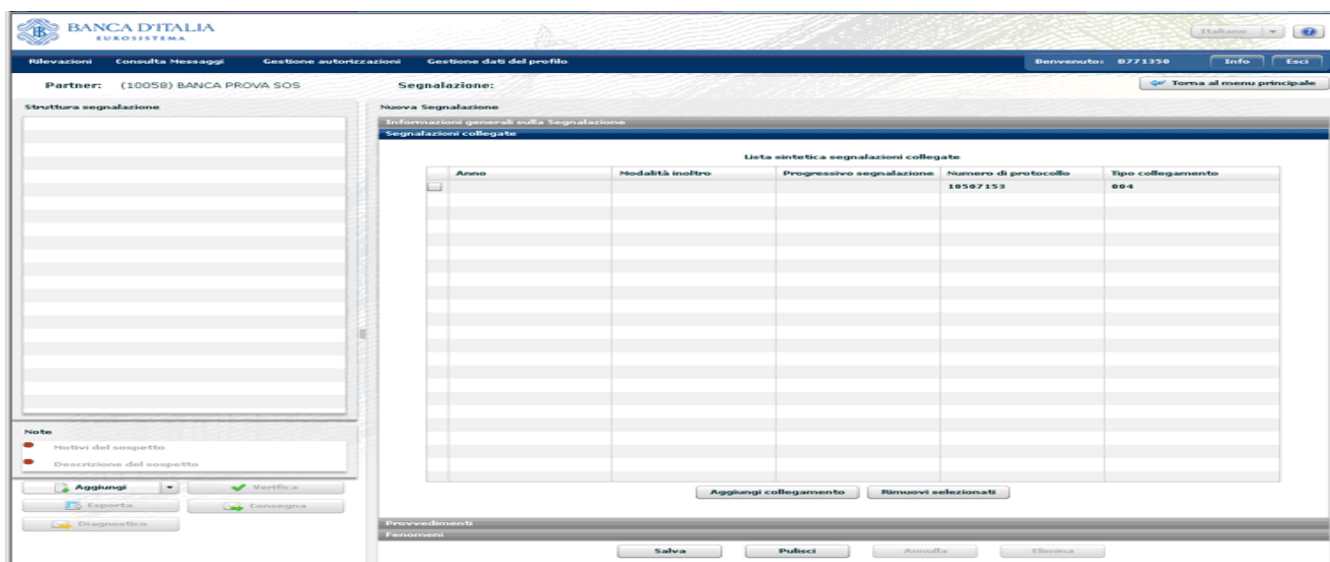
BANCA D'ITALIA
EUROSISTEMA

Italiano

Rilevazioni Consulta Messaggi Gestione autorizzazioni Gestione dati del profilo

Benvenuto: B771350 Info Esci

Partner: (10058) BANCA PROVA SOS

Segnalazione:

Torna al menu principale

Struttura segnalazione

Nuova Segnalazione

Informazioni generali sulla Segnalazione

Segnalazioni collegate

Lista sintetica segnalazioni collegate

| | Anno | Modalità inoltro | Progressivo segnalazione | Numero di protocollo | Tipo collegamento |
|---|---|---|---|---|---|
| | | | | 10507153 | 004 |

Aggiungi collegamento Rimuovi selezionati

Note

Motivi del sospetto

Descrizione del sospetto

Aggiungi Verifica

Esporta Consegna

Diagnostico

Provvedimenti

Fenomeni

Salva Pulisci Annulla Elimina